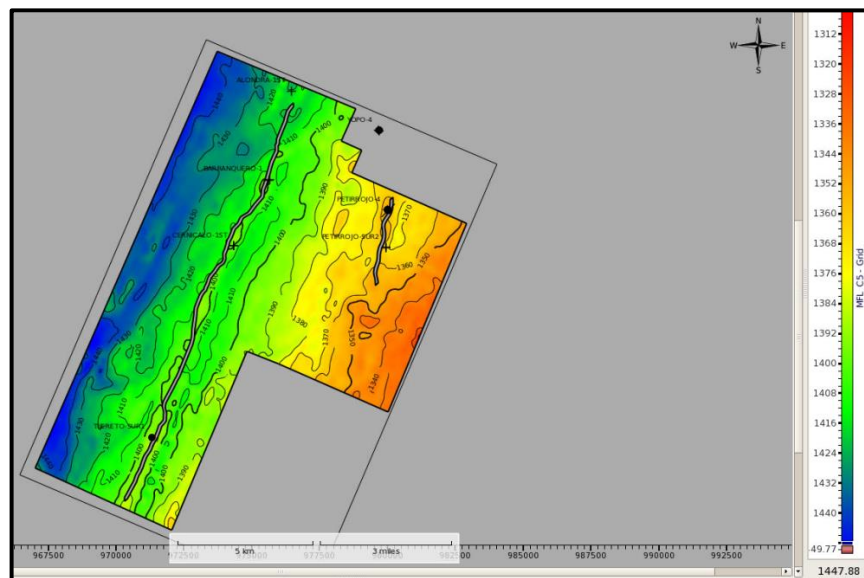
N
W
E
S

ALONDRA-1ST
TOPO-4
GARRAPATERO-1
PETIRROJO-4
CERNICALO-1ST
PETIRROJO-SUR2
TURPETO-SUR1

1440
1420
1410
1400
1390
1380
1370
1360
1350
1340

5 km
3 miles

967500
970000
972500
975000
977500
980000
982500
985000
987500
990000
992500

1312
1320
1328
1336
1344
1352
1360
1368
1376
1384
1392
1400
1408
1416
1424
1432
1440
MFL_C5 - Grid
49.77
1447.88